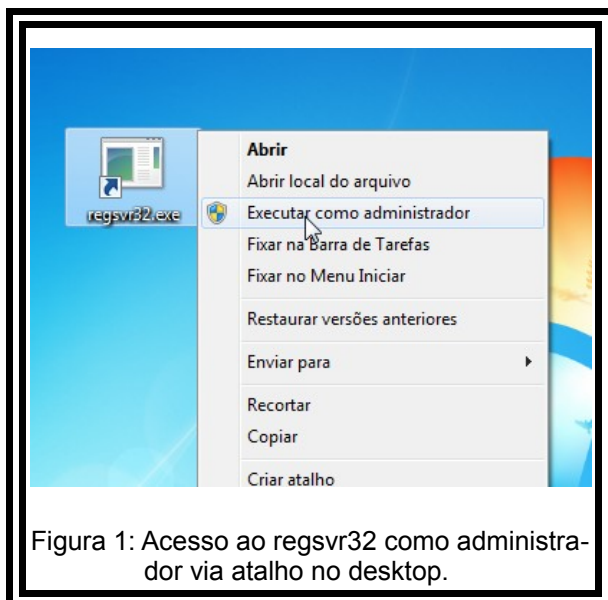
regsvr32.exe

Abrir
Abrir local do arquivo
Executar como administrador
Fixar na Barra de Tarefas
Fixar no Menu Iniciar
Restaurar versões anteriores
Enviar para
Recortar
Copiar
Criar atalho

Figura 1: Acesso ao regsvr32 como administrador via atalho no desktop.